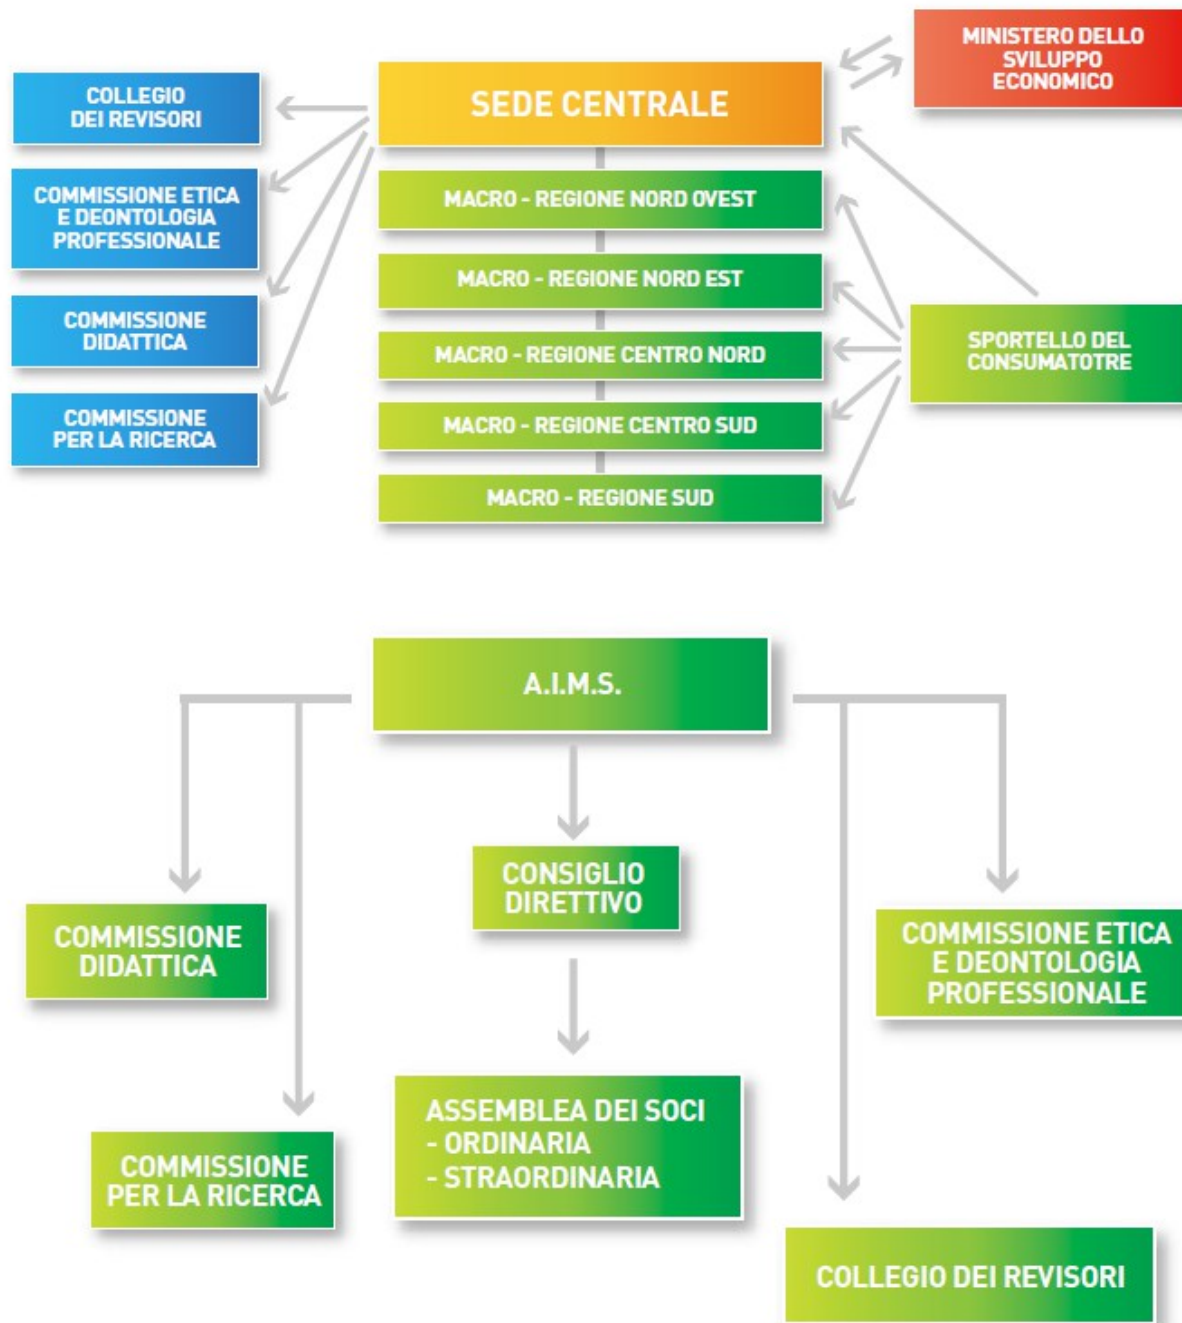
SEDE CENTRALE

MINISTERO DELLO SVILUPPO ECONOMICO

COLLEGIO DEI REVISORI

COMMISSIONE ETICA E DEONTOLOGIA PROFESSIONALE

COMMISSIONE DIDATTICA

COMMISSIONE PER LA RICERCA

MACRO - REGIONE NORD OVEST

MACRO - REGIONE NORD EST

MACRO - REGIONE CENTRO NORD

MACRO - REGIONE CENTRO SUD

MACRO - REGIONE SUD

SPORTELLO DEL CONSUMATOTRE

A.I.M.S.

CONSIGLIO DIRETTIVO

COMMISSIONE DIDATTICA

COMMISSIONE ETICA E DEONTOLOGIA PROFESSIONALE

ASSEMBLEA DEI SOCI
- ORDINARIA
- STRAORDINARIA

COMMISSIONE PER LA RICERCA

COLLEGIO DEI REVISORI